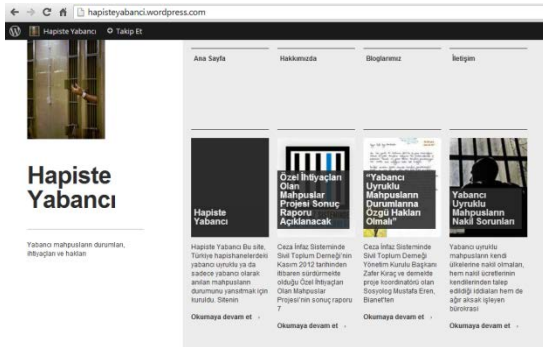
hapisteyabanci.wordpress.com

Hapiste Yabancı  Takip Et

Ana Sayfa

Hakkımızda

Bloglarımız

İletişim

Hapiste Yabancı

Yabancı mahpusların durumları, ihtiyaçları ve hakları

Hapiste Yabancı

Hapiste Yabancı Bu site, Türkiye hapishanelerdeki yabancı uyruklu ya da sadece yabancı olarak anılan mahpusların durumunu yansıtmak için kuruldu. Sitenin

Okumaya devam et

Özel İhtiyaçları Olan Mahpuslar Projesi Sonuç Raporu Açıklanacak

Ceza İnfaz Sisteminde Sivil Toplum Derneği'nin Kasım 2012 tarihinden itibaren sürdürmekte olduğu Özel İhtiyaçları Olan Mahpuslar Projesi'nin sonuç raporu 7

Okumaya devam et

"Yabancı Uyruklu Mahpusların Durumlarına Özgü Hakları Olmalı"

Ceza İnfaz Sisteminde Sivil Toplum Derneği Yönetim Kurulu Başkanı Zafer Kıraç ve dernekte proje koordinatörü olan Sosyolog Mustafa Eren, Bianet'ten

Okumaya devam et

Yabancı Uyruklu Mahpusların Nakil Sorunları

Yabancı uyruklu mahpusların kendi ülkelerine nakil olmaları, hem nakil ücretlerinin kendilerinden talep edildiği iddiaları hem de ağır aksak işleyen bürokrasi

Okumaya devam et